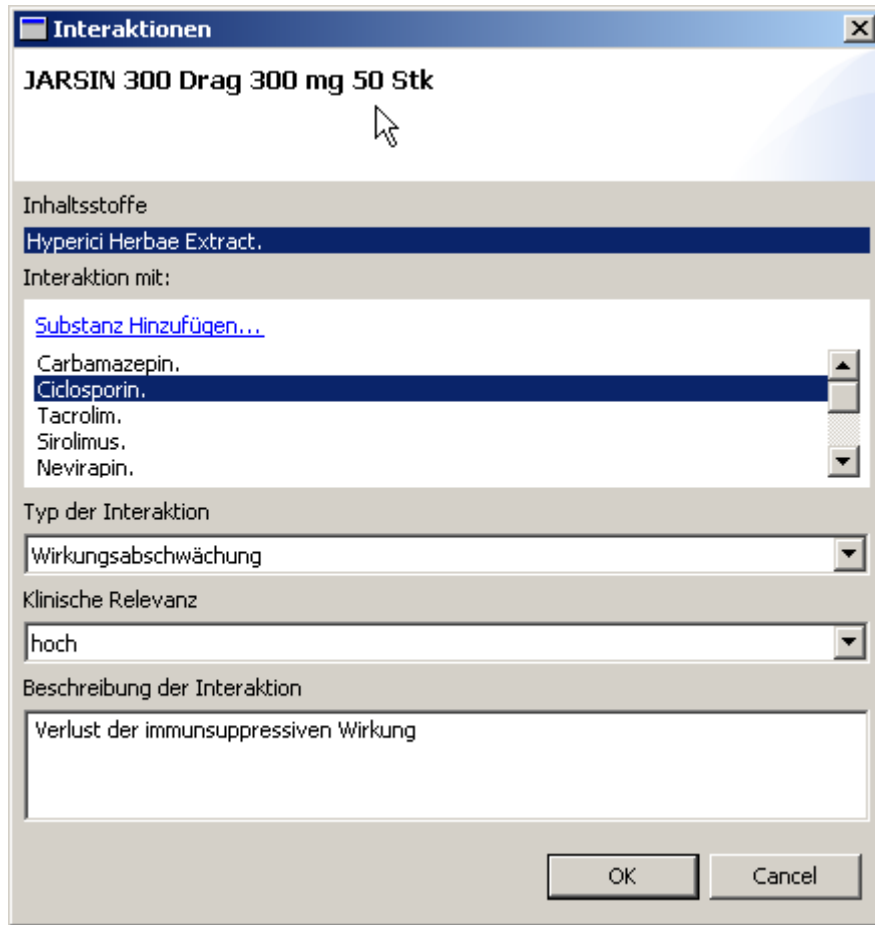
Interaktionen

JARSIN 300 Drag 300 mg 50 Stk

Inhaltsstoffe

Hyperici Herbae Extract.

Interaktion mit:

Substanz Hinzufügen...

Carbamazepin.
Ciclosporin.
Tacrolim.
Sirolimus.
Nevirapin.

Typ der Interaktion

Wirkungsabschwächung

Klinische Relevanz

hoch

Beschreibung der Interaktion

Verlust der immunsuppressiven Wirkung

OK

Cancel